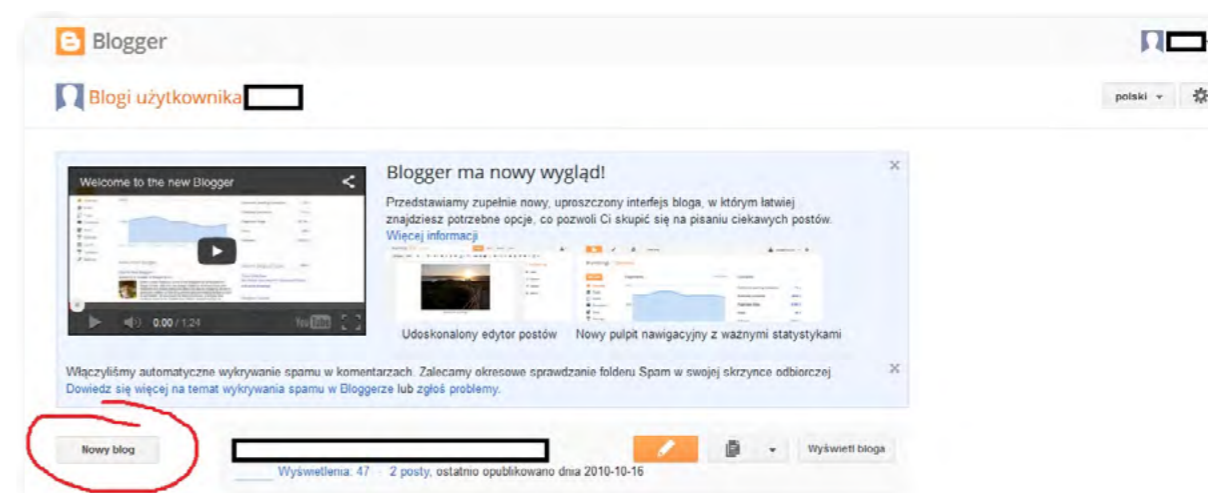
Blogger

Blogi użytkownika

polski

Welcome to the new Blogger

0:00 / 1:24

Blogger ma nowy wygląd!

Przedstawiamy zupełnie nowy, uproszczony interfejs bloga, w którym łatwiej znajdziesz potrzebne opcje, co pozwoli Ci skupić się na pisaniu ciekawych postów. Więcej informacji

Udoskonalony edytor postów

Nowy pulpit nawigacyjny z ważnymi statystykami

Włączyliśmy automatyczne wykrywanie spamu w komentarzach. Zalecamy okresowe sprawdzanie folderu Spam w swojej skrzynce odbiorczej Dowiedz się więcej na temat wykrywania spamu w Bloggerze lub zgłoś problemy.

Nowy blog

Wyświetl bloga

Wyświetlenia: 47 · 2 posty, ostatnio opublikowano dnia 2010-10-16